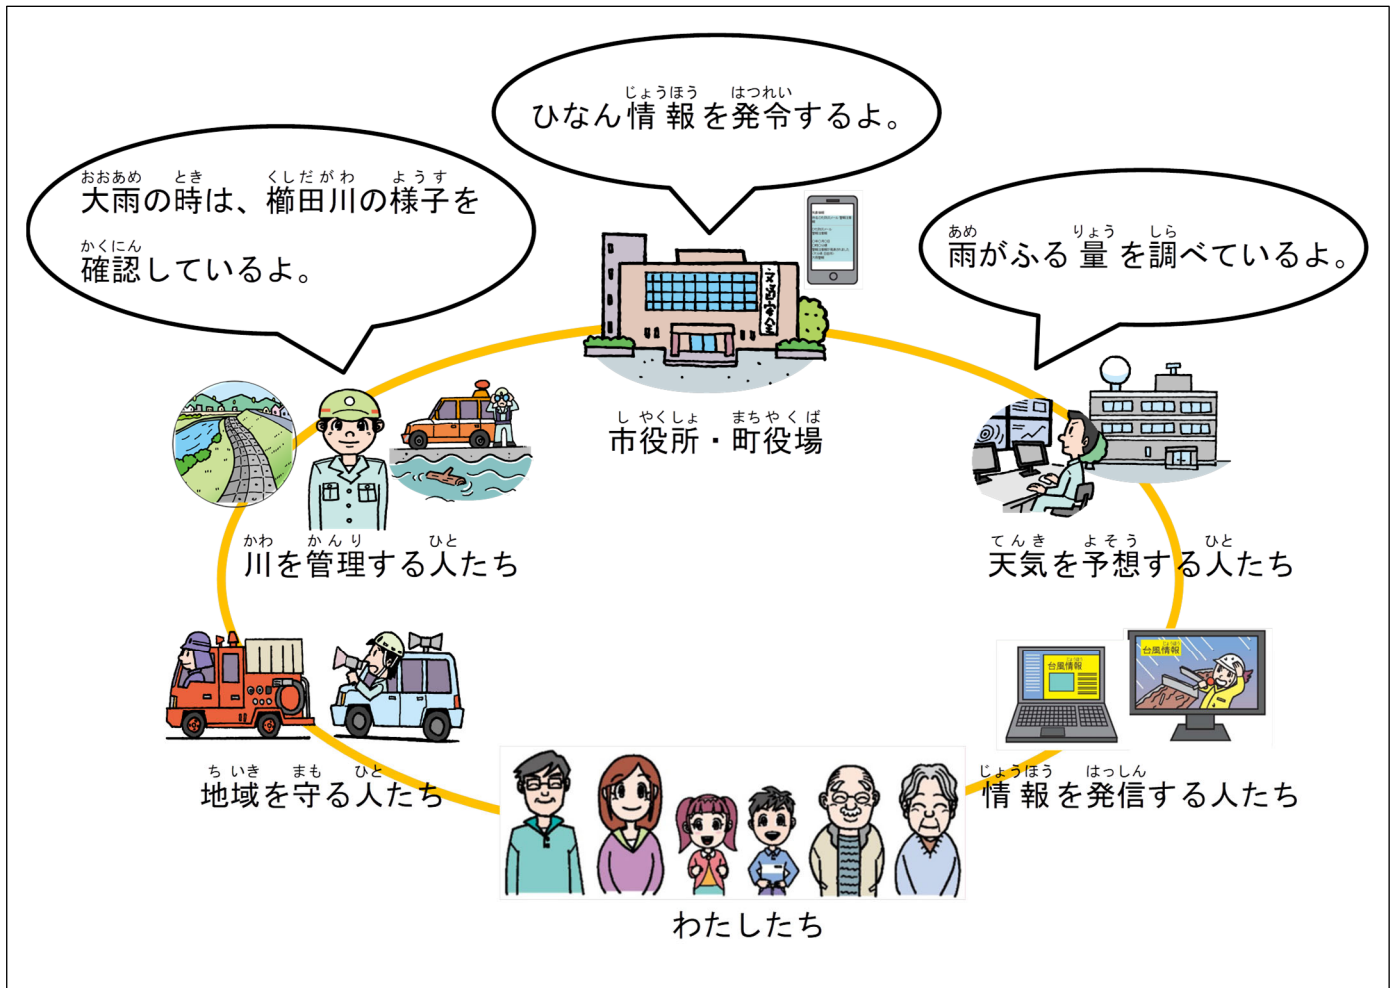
じょうほう はつれい
ひなん情報を発令するよ。

おおあめ とき くしだがわ ようす
大雨の時は、櫛田川の様子を
かくにん
確認しているよ。

あめ りょう しら
雨がふる量を調べているよ。

しやくしょ まちやくば
市役所・町役場

かわ かんり ひと
川を管理する人たち

てんき よそう ひと
天気を予想する人たち

台風情報

台風情報

ちいき まも ひと
地域を守る人たち

じょうほう はっしん
情報を発信する人たち

わたしたち